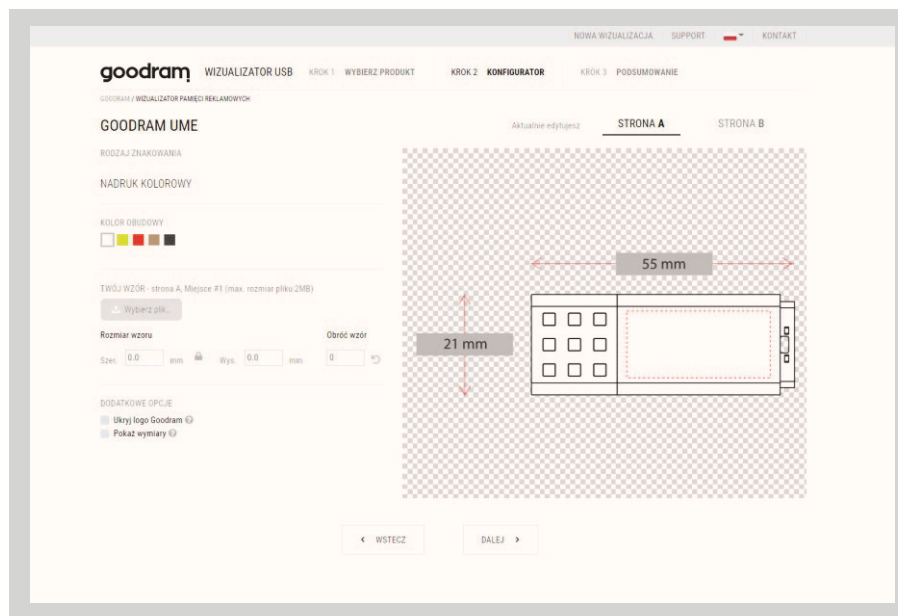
NOWA WIZUALIZACJA SUPPORT KONTAKT

goodram WIZUALIZATOR USB KROK 1 WYBIERZ PRODUKT KROK 2 KONFIGURATOR KROK 3 PODSUMOWANIE

GOODRAM / WIZUALIZATOR PAMIĘCI REKLAMOWYCH

GOODRAM UME

Aktualnie edytujesz STRONA A STRONA B

RODZAJ ZNAKOWANIA

NADRUK KOLOROWY

KOLOR OBUDOWY

TWÓJ WZÓR - strona A, Miejsce #1 (max. rozmiar pliku 2MB)

Wybierz plik...

Rozmiar wzoru

Szer. 0.0 mm Wys. 0.0 mm

Obróć wzór

0

DODATKOWE OPCJE

Ukryj logo Goodram

Pokaż wymiary

55 mm

21 mm

< WSTECZ

DALEJ >